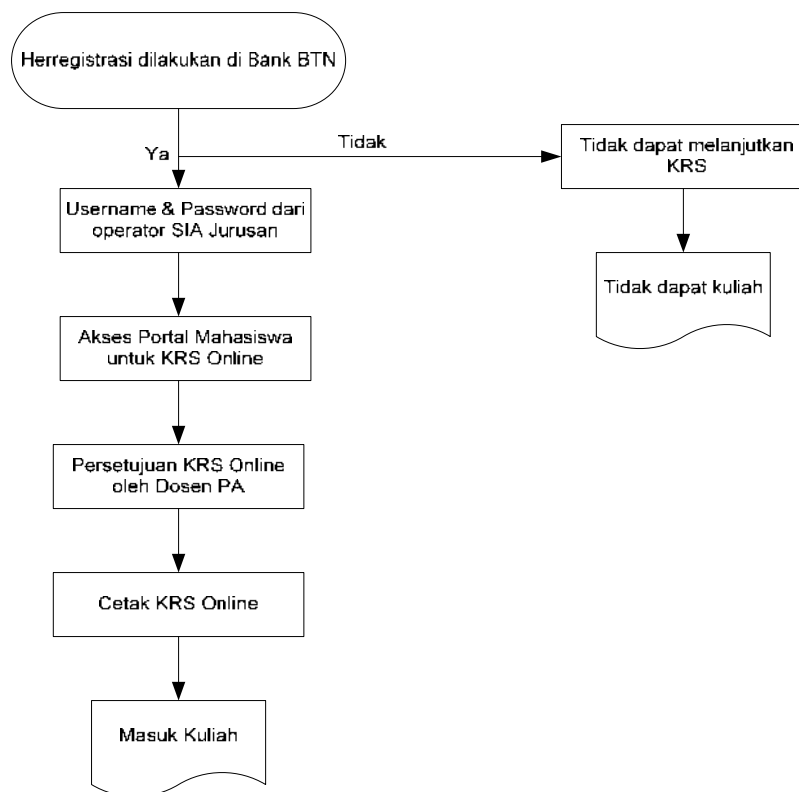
Herregistrasi dilakukan di Bank BTN

Ya

Tidak

Tidak dapat melanjutkan KRS

Tidak dapat kuliah

Username & Password dari operator SIA Jurusan

Akses Portal Mahasiswa untuk KRS Online

Persetujuan KRS Online oleh Dosen PA

Cetak KRS Online

Masuk Kuliah